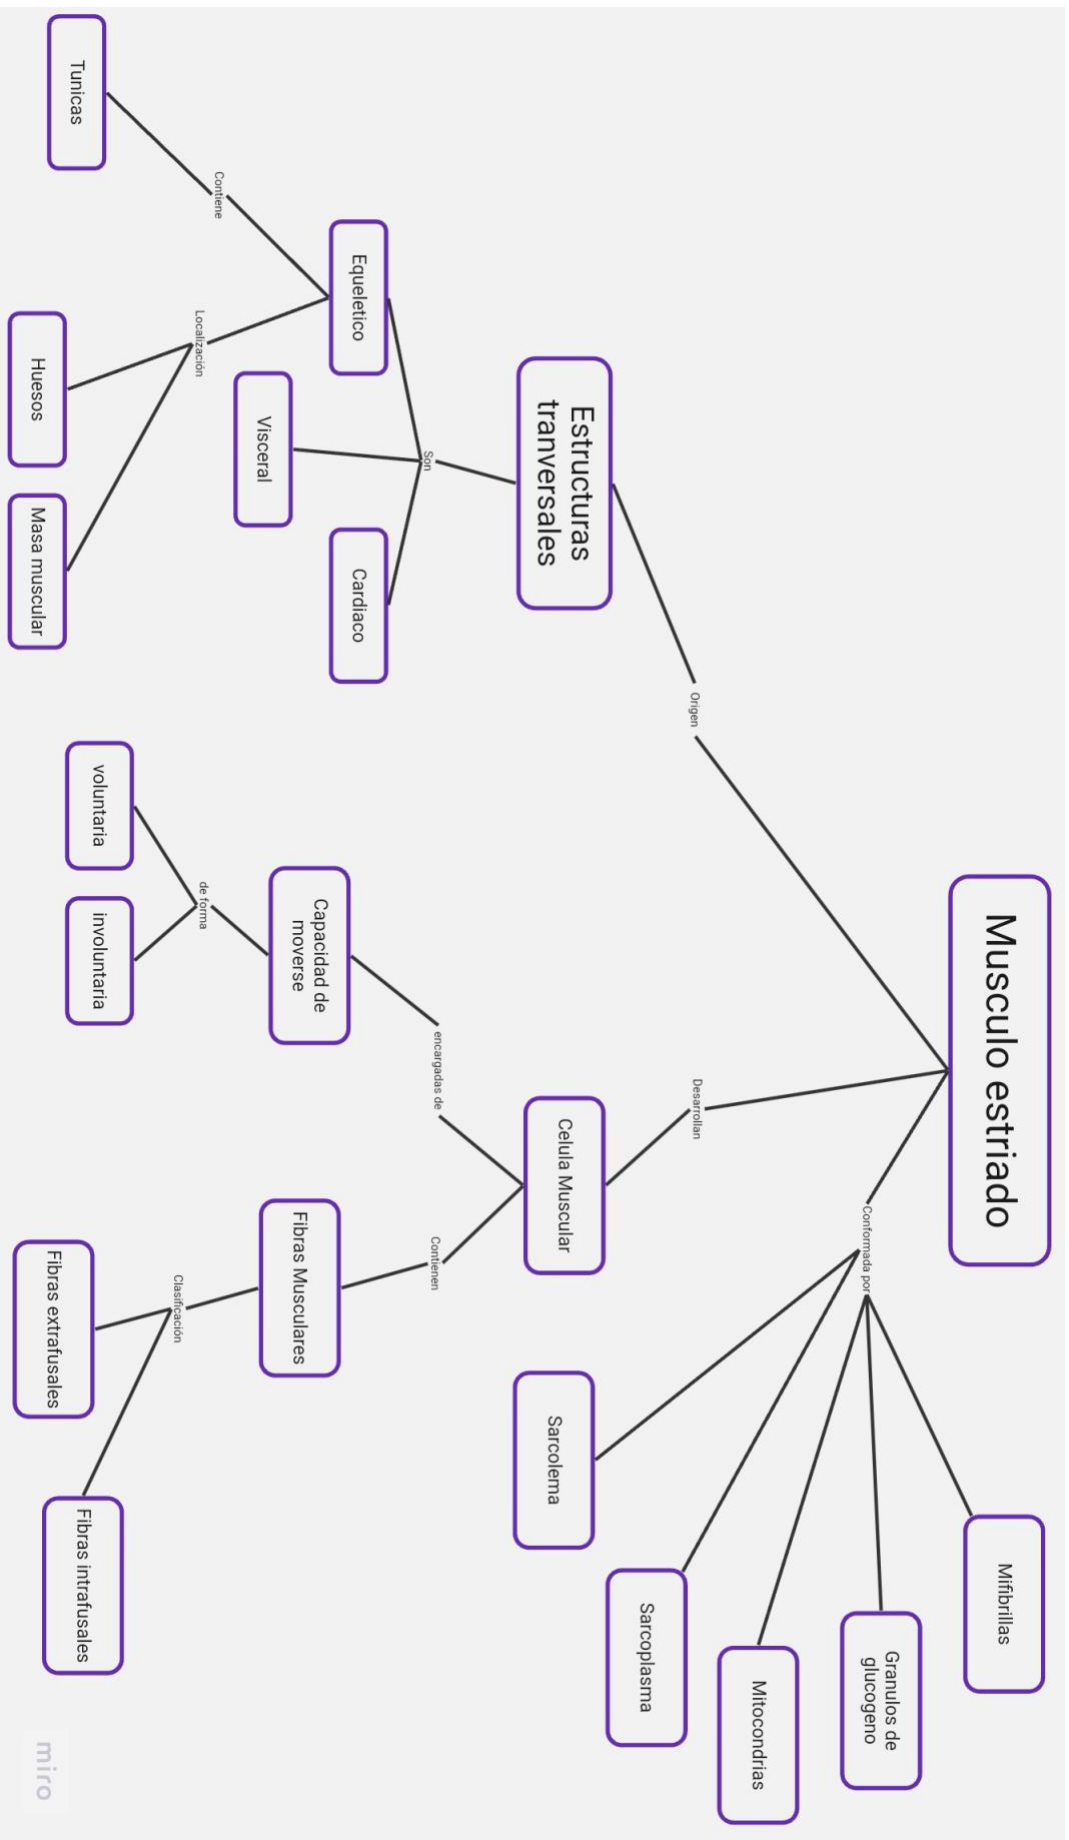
Musculo estriado

Origen

Estructuras tranversales

Son

Equeletico

Visceral

Cardiaco

Contiene

Tunicas

Localización

Huesos

Masa muscular

Desarrollan

Celula Muscular

encargadas de

Capacidad de moverse

de forma

voluntaria

involuntaria

Contienen

Fibras Musculares

Clasificación

Fibras extrafusales

Fibras intrafusales

Conformada por

Sarcolema

Sarcoplasma

Mitocondrias

Granulos de glucogeno

Mifibrillas

miro